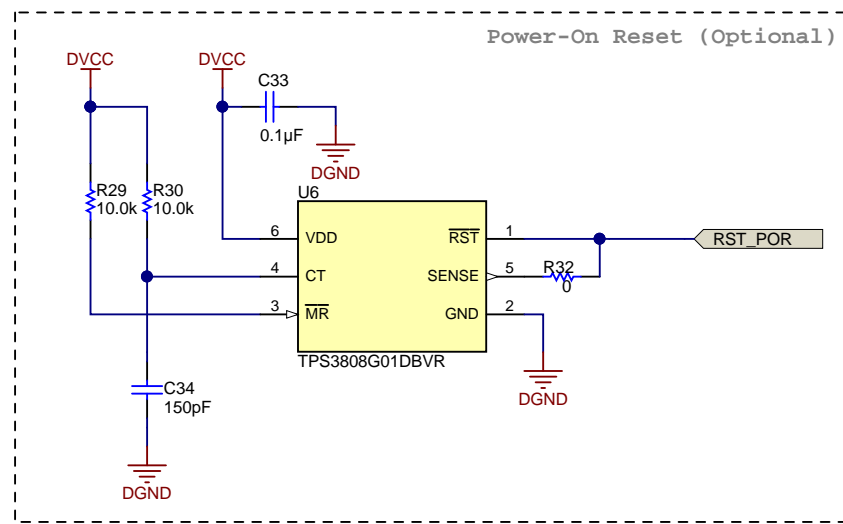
Power-On Reset (Optional)

DVCC

DVCC

C33

0.1µF

DGND

R29
10.0k

R30
10.0k

U6

6 VDD

4 CT

3 $\overline{MR}$

$\overline{RST}$ 1

SENSE 5

GND 2

R32
0

RST_POR

TPS3808G01DBVR

C34
150pF

DGND

DGND